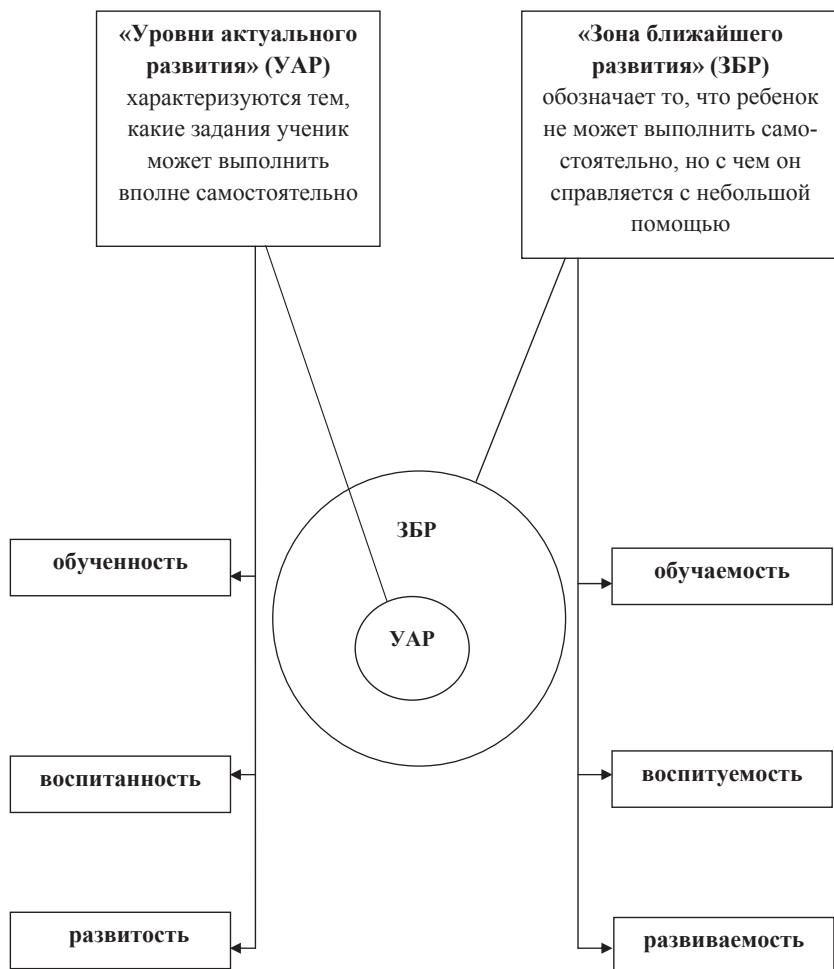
**«Уровни актуального развития» (УАР)** характеризуются тем, какие задания ученик может выполнить вполне самостоятельно

**«Зона ближайшего развития» (ЗБР)** обозначает то, что ребенок не может выполнить самостоятельно, но с чем он справляется с небольшой помощью

ЗБР

УАР

обученность

воспитанность

развитость

обучаемость

воспитуемость

развиваемость